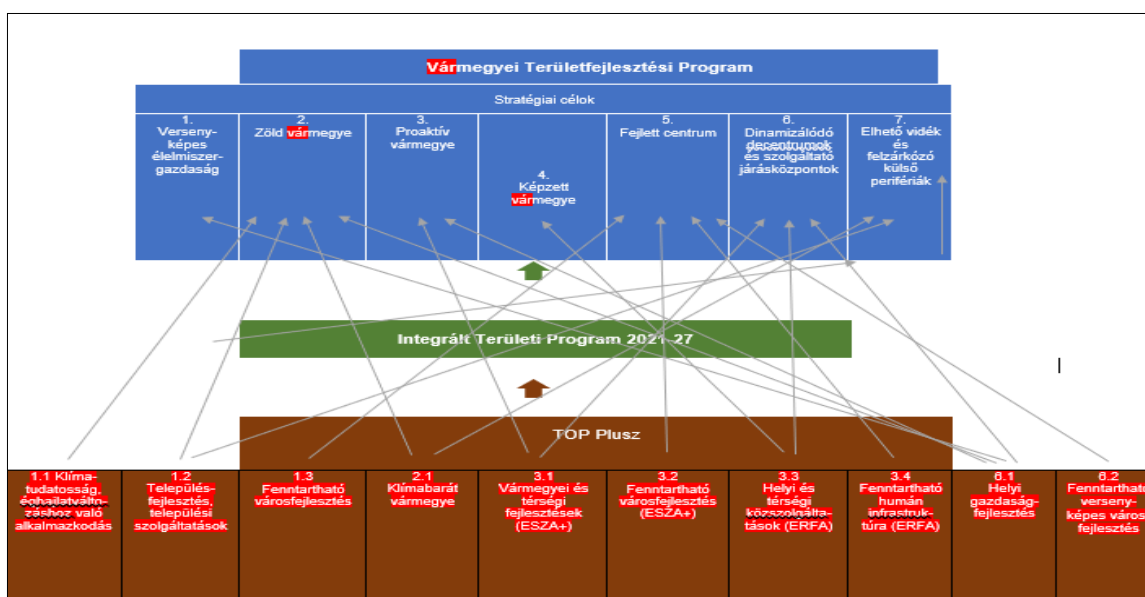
Vármegyei Területfejlesztési Program

Stratégiai célok

1. Versenyképes élelmiszergazdaság

2. Zöld vármegye

3. Proaktív vármegye

4. Képzett vármegye

5. Fejlett centrum

6. Dinamizálódó decentrumok és szolgáltató járásközpontok

7. Elhető vidék és felzárkózó külső perifériák

Integrált Területi Program 2021-27

TOP Plusz

1.1 Klímatudatosság, éghajlatváltozáshoz való alkalmazkodás

1.2 Településfejlesztés, települési szolgáltatások

1.3 Fenntartható városfejlesztés

2.1 Klímabarát vármegye

3.1 Vármegyei és térségi fejlesztések (ESZA+)

3.2 Fenntartható városfejlesztés (ESZA+)

3.3 Helyi és térségi közszolgáltatások (ERFA)

3.4 Fenntartható humán infrastruktúra (ERFA)

6.1 Helyi gazdaságfejlesztés

6.2 Fenntartható versenyképes városfejlesztés